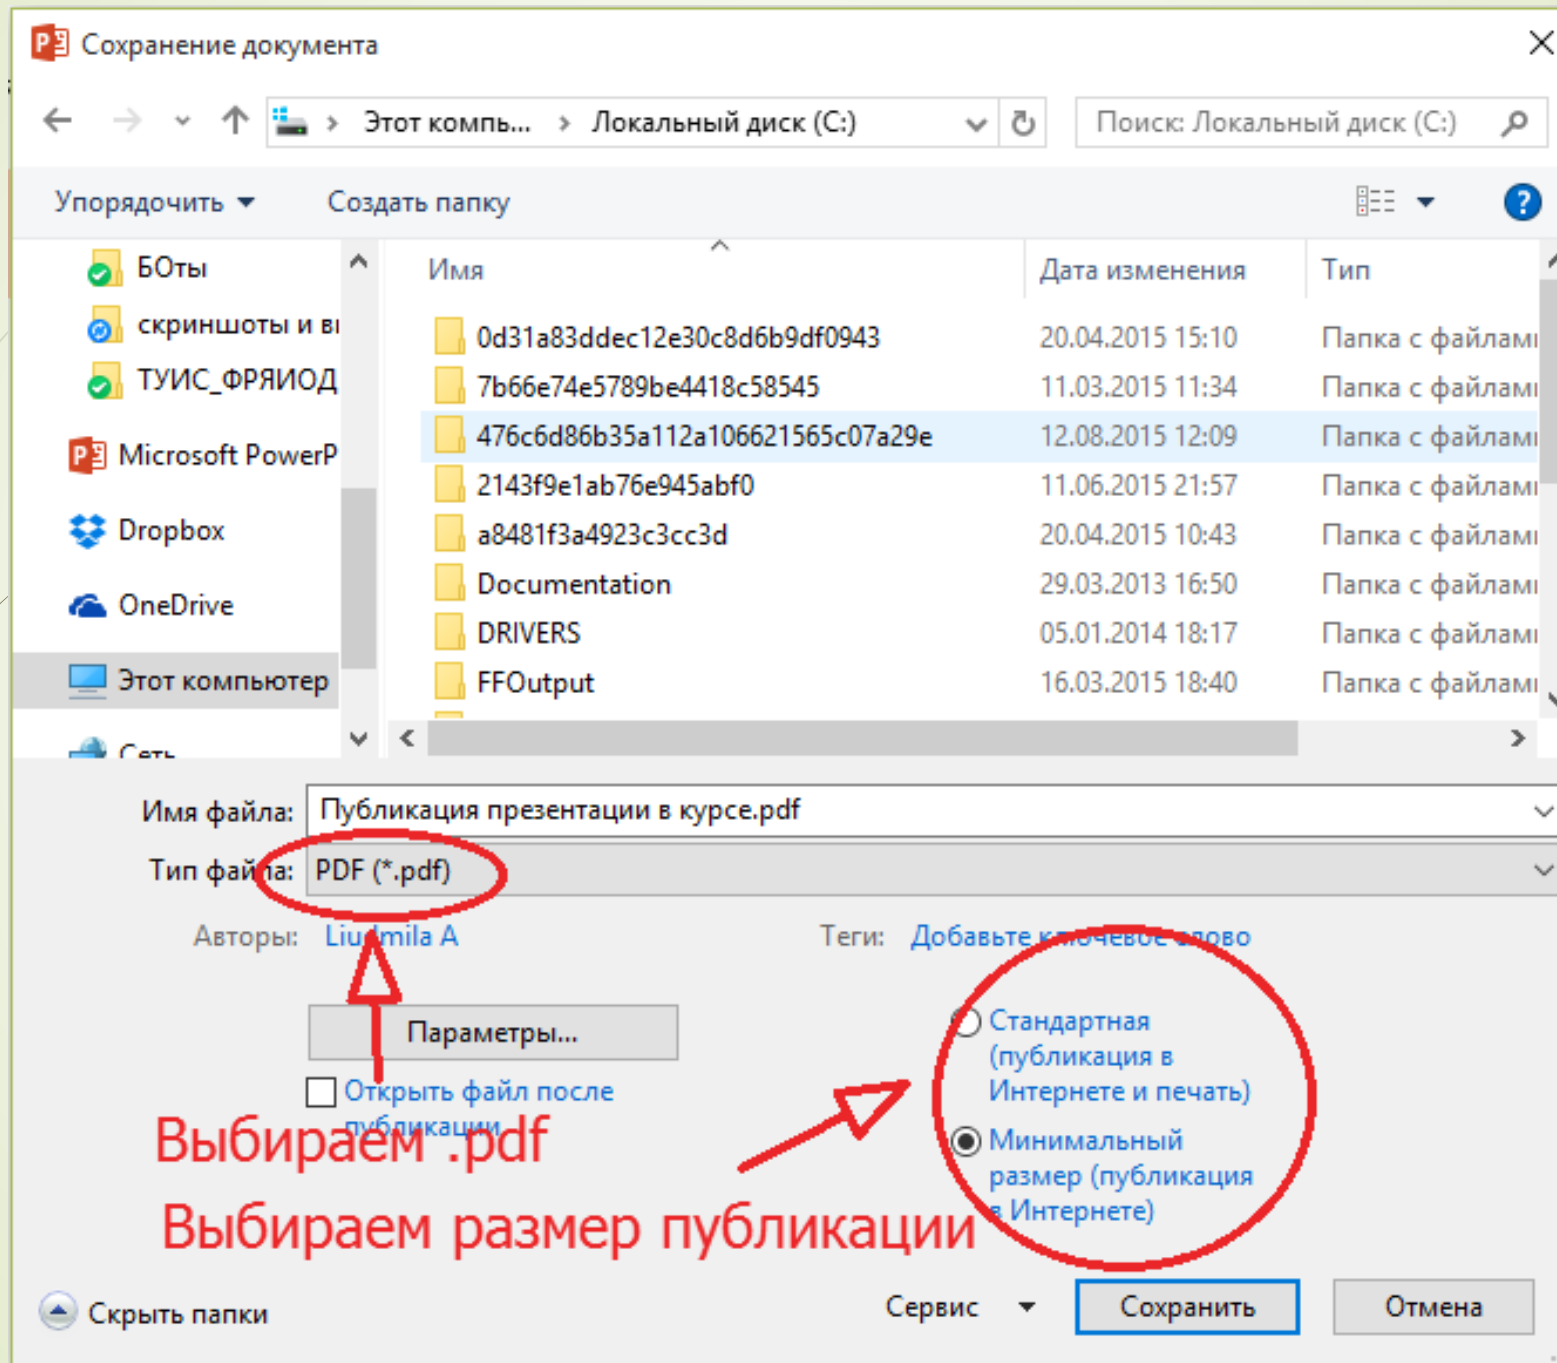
Сохранение документа

Этот компь... › Локальный диск (C:)

Поиск: Локальный диск (C:)

Упорядочить ▾ Создать папку

БОты
скриншоты и ві
ТУИС_ФРЯИОД
Microsoft PowerP
Dropbox
OneDrive
Этот компьютер
Сеть

| Имя | Дата изменения | Тип |
|---|---|---|
| 0d31a83ddec12e30c8d6b9df0943 | 20.04.2015 15:10 | Папка с файлами |
| 7b66e74e5789be4418c58545 | 11.03.2015 11:34 | Папка с файлами |
| 476c6d86b35a112a106621565c07a29e | 12.08.2015 12:09 | Папка с файлами |
| 2143f9e1ab76e945abf0 | 11.06.2015 21:57 | Папка с файлами |
| a8481f3a4923c3cc3d | 20.04.2015 10:43 | Папка с файлами |
| Documentation | 29.03.2013 16:50 | Папка с файлами |
| DRIVERS | 05.01.2014 18:17 | Папка с файлами |
| FFOutput | 16.03.2015 18:40 | Папка с файлами |

Имя файла: Публикация презентации в курсе.pdf

Тип файла: PDF (*.pdf)

Авторы: Liudmila A

Теги: Добавьте ключевое слово

Параметры...

Открыть файл после публикации

Стандартная (публикация в Интернете и печать)

Минимальный размер (публикация в Интернете)

Выбираем .pdf

Выбираем размер публикации

Скрыть папки

Сервис ▾ Сохранить Отмена